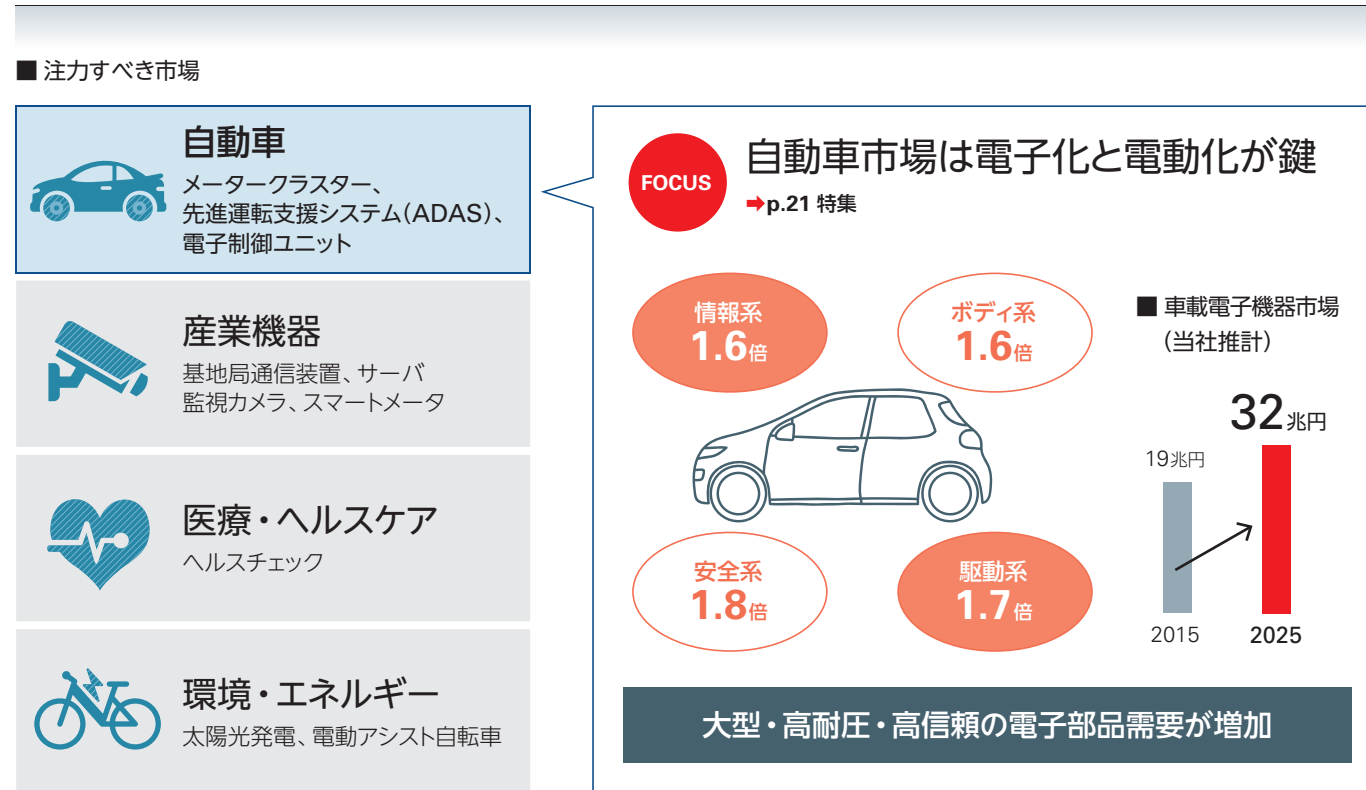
■ 注力すべき市場

自動車
メータークラスター、先進運転支援システム(ADAS)、電子制御ユニット

産業機器
基地局通信装置、サーバ
監視カメラ、スマートメータ

医療・ヘルスケア
ヘルスチェック

環境・エネルギー
太陽光発電、電動アシスト自転車

FOCUS
自動車市場は電子化と電動化が鍵
➡p.21 特集

情報系
1.6倍

ボディ系
1.6倍

安全系
1.8倍

駆動系
1.7倍

■ 車載電子機器市場
(当社推計)

19兆円
32兆円
2015
2025

大型・高耐圧・高信頼の電子部品需要が増加